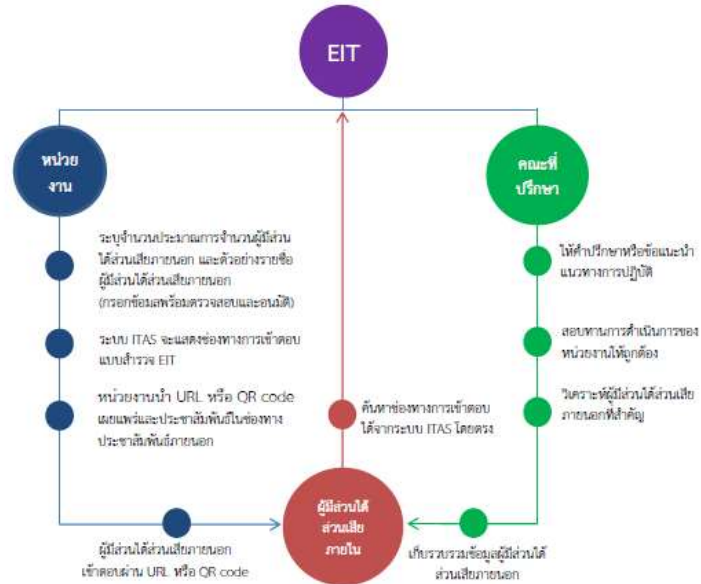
EIT

หน่วยงาน

คณะที่ปรึกษา

ระบุจำนวนประมาณการจำนวนผู้มีส่วนได้ส่วนเสียภายนอก และตัวอย่างรายชื่อผู้มีส่วนได้ส่วนเสียภายนอก (กรอกข้อมูลพร้อมตรวจสอบและอนุมัติ)

ระบบ ITAS จะแสดงช่องทางการเข้าตอบแบบสำรวจ EIT

หน่วยงานนำ URL หรือ QR code เผยแพร่และประชาสัมพันธ์ในช่องทางประชาสัมพันธ์ภายนอก

ให้คำปรึกษาหรือข้อแนะนำแนวทางการปฏิบัติ

สอบทานการดำเนินการของหน่วยงานให้ถูกต้อง

วิเคราะห์ผู้มีส่วนได้ส่วนเสียภายนอกที่สำคัญ

ค้นหาช่องทางการเข้าตอบได้จากระบบ ITAS โดยตรง

ผู้มีส่วนได้ส่วนเสียภายใน

ผู้มีส่วนได้ส่วนเสียภายนอกเข้าตอบผ่าน URL หรือ QR code

เก็บรวบรวมข้อมูลผู้มีส่วนได้ส่วนเสียภายนอก